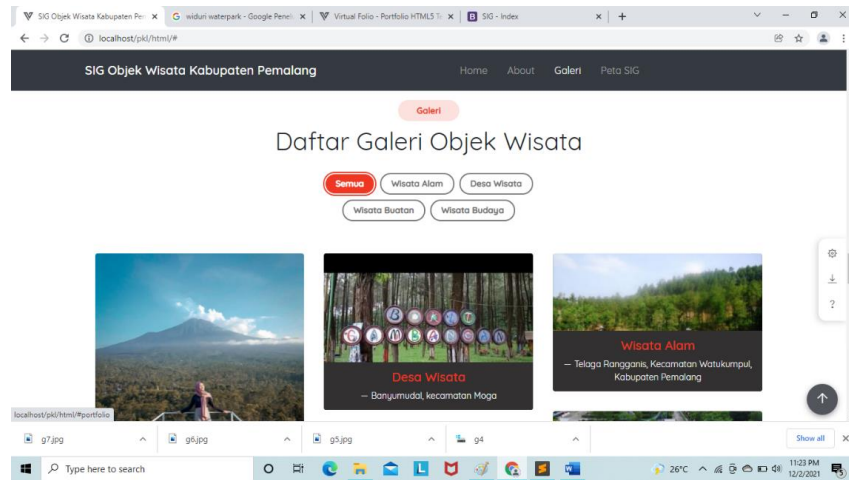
SIG Objek Wisata Kabupaten Pem ×
widuri waterpark - Google Penel ×
Virtual Folio - Portfolio HTML5 Te ×
SIG - Index ×
+

localhost/pkl/html/#

SIG Objek Wisata Kabupaten Pemalang

Home About Galeri Peta SIG

Galeri

Daftar Galeri Objek Wisata

Semua Wisata Alam Desa Wisata
Wisata Buatan Wisata Budaya

Desa Wisata
— Banyumudal, kecamatan Moga

Wisata Alam
— Telaga Rangganis, Kecamatan Watukumpul, Kabupaten Pemalang

localhost/pkl/html/#portfolio

g7.jpg
g6.jpg
g5.jpg
g4
Show all

Type here to search

26°C
11:23 PM
12/2/2021